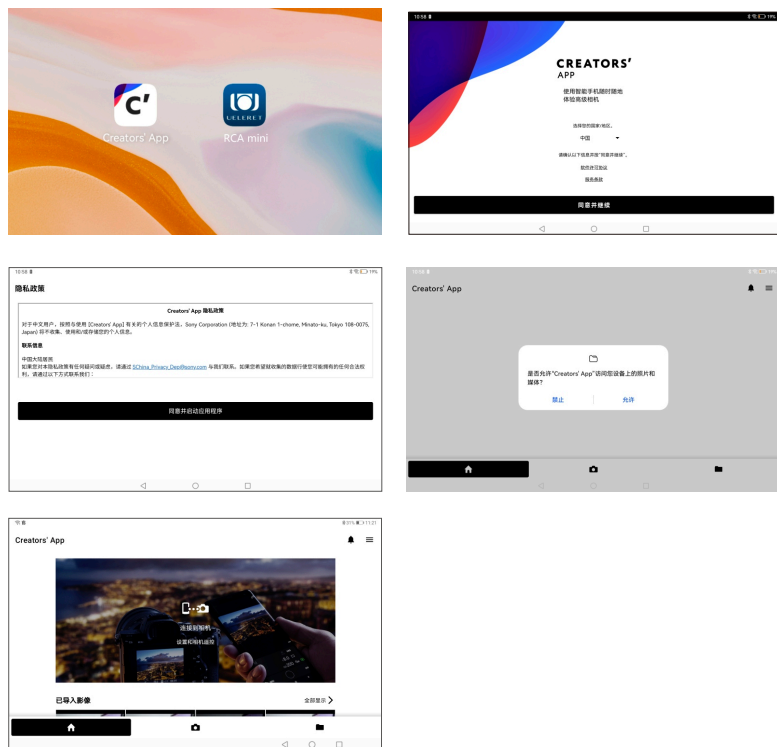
C'
Creators' App

ULLERET
RCA mini

10:58
19%
CREATORS'
APP
使用智能手机随时随地
体验高级相机
选择您的国家/地区。
中国
请确认以下信息并按"同意并继续"。
软件许可协议
服务条款
同意并继续

10:58
19%
隐私政策
Creators' App 隐私政策
对于中文用户，按照与使用 [Creators' App] 有关的个人信息保护法，Sony Corporation (地址为: 7-1 Konan 1-chome, Minato-ku, Tokyo 108-0075, Japan) 将不收集、使用和/或存储您的个人信息。
联系信息
中国大陆居民
如果您对本隐私政策有任何疑问或疑虑，请通过 SChina_Privacy_Dept@sony.com 与我们联系。如果您希望就收集的数据行使您可能拥有的任何合法权利，请通过以下方式联系我们：
同意并启动应用程序

10:58
19%
Creators' App
是否允许"Creators' App"访问您设备上的照片和媒体?
禁止
允许

91%
11:21
Creators' App
连接到相机
设置和相机遥控
已导入影像
全部显示